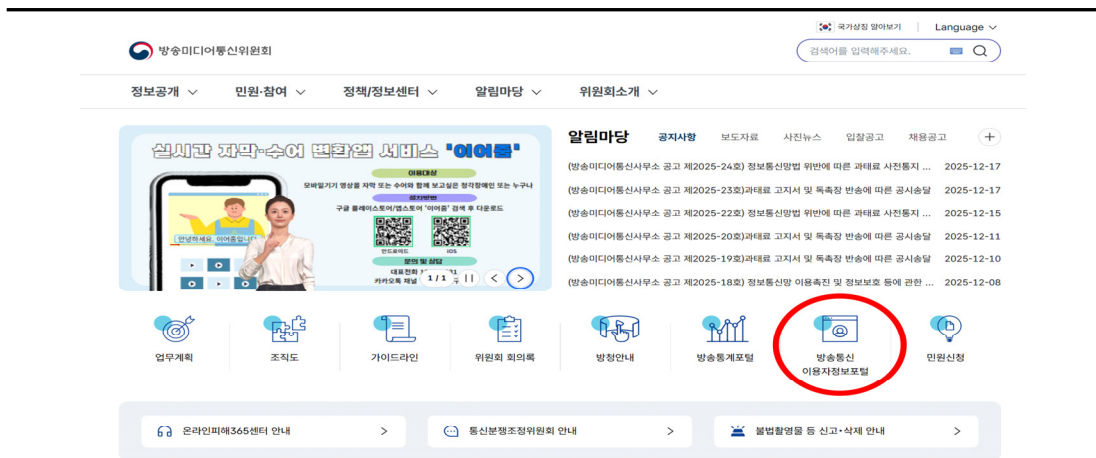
국가상징 알아보기 | Language ∨

방송미디어통신위원회

검색어를 입력해주세요.

정보공개 ∨ 민원·참여 ∨ 정책/정보센터 ∨ 알림마당 ∨ 위원회소개 ∨

실시간 자막·수어 변환앱 서비스 '이어줌'

이용대상
모바일기기 영상을 자막 또는 수어와 함께 보고싶은 청각장애인 또는 누구나
설치방법
구글 플레이스토어/앱스토어 '이어줌' 검색 후 다운로드
안드로이드 iOS
문의 및 상담
대표전화 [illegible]
카카오톡 채널 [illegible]

안녕하세요. 이어줌입니다

1 / 1

알림마당 공지사항 보도자료 사진뉴스 입찰공고 채용공고 +

(방송미디어통신사무소 공고 제2025-24호) 정보통신망법 위반에 따른 과태료 사전통지 ... 2025-12-17
(방송미디어통신사무소 공고 제2025-23호)과태료 고지서 및 독촉장 반송에 따른 공시송달 2025-12-17
(방송미디어통신사무소 공고 제2025-22호) 정보통신망법 위반에 따른 과태료 사전통지 ... 2025-12-15
(방송미디어통신사무소 공고 제2025-20호)과태료 고지서 및 독촉장 반송에 따른 공시송달 2025-12-11
(방송미디어통신사무소 공고 제2025-19호)과태료 고지서 및 독촉장 반송에 따른 공시송달 2025-12-10
(방송미디어통신사무소 공고 제2025-18호) 정보통신망 이용촉진 및 정보보호 등에 관한 ... 2025-12-08

업무계획 조직도 가이드라인 위원회 회의록 방청안내 방송통계포털 방송통신 이용자정보포털 민원신청

온라인피해365센터 안내 >
통신분쟁조정위원회 안내 >
불법촬영물 등 신고·삭제 안내 >